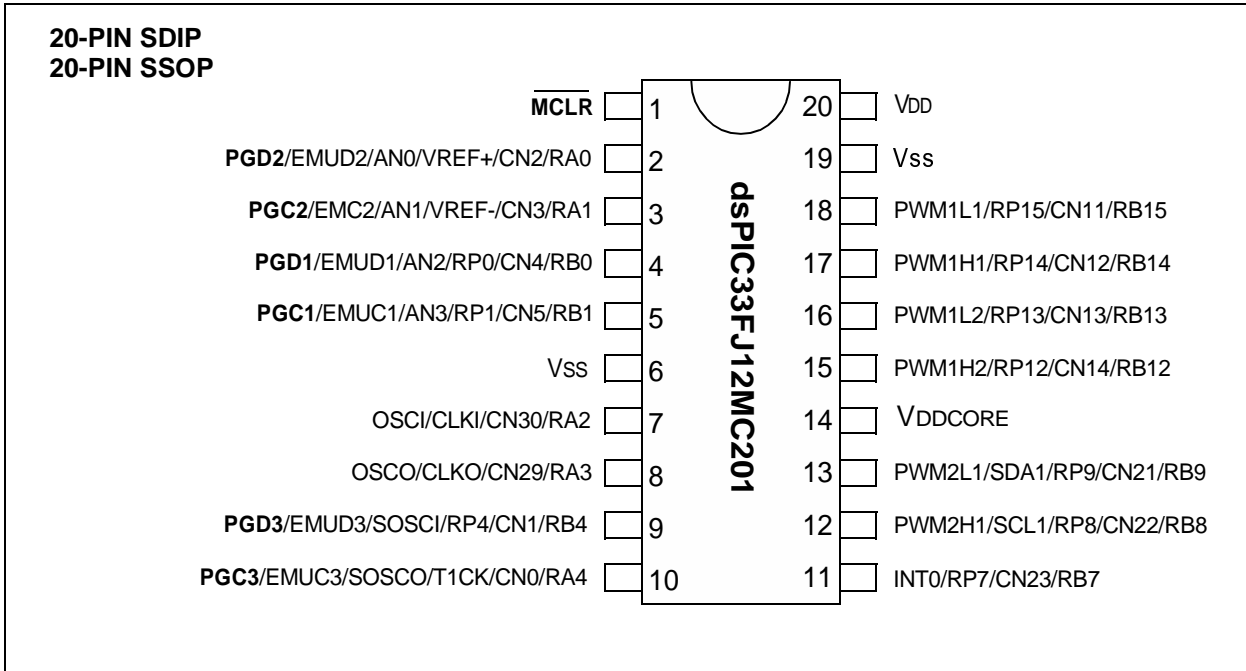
20-PIN SDIP
20-PIN SSOP

$\overline{\text{MCLR}}$ 1
PGD2/EMUD2/AN0/VREF+/CN2/RA0 2
PGC2/EMC2/AN1/VREF-/CN3/RA1 3
PGD1/EMUD1/AN2/RP0/CN4/RB0 4
PGC1/EMUC1/AN3/RP1/CN5/RB1 5
VSS 6
OSCI/CLKI/CN30/RA2 7
OSCO/CLKO/CN29/RA3 8
PGD3/EMUD3/SOSCI/RP4/CN1/RB4 9
PGC3/EMUC3/SOSCO/T1CK/CN0/RA4 10

dsPIC33FJ12MC201

20 VDD
19 Vss
18 PWM1L1/RP15/CN11/RB15
17 PWM1H1/RP14/CN12/RB14
16 PWM1L2/RP13/CN13/RB13
15 PWM1H2/RP12/CN14/RB12
14 VDDCORE
13 PWM2L1/SDA1/RP9/CN21/RB9
12 PWM2H1/SCL1/RP8/CN22/RB8
11 INT0/RP7/CN23/RB7